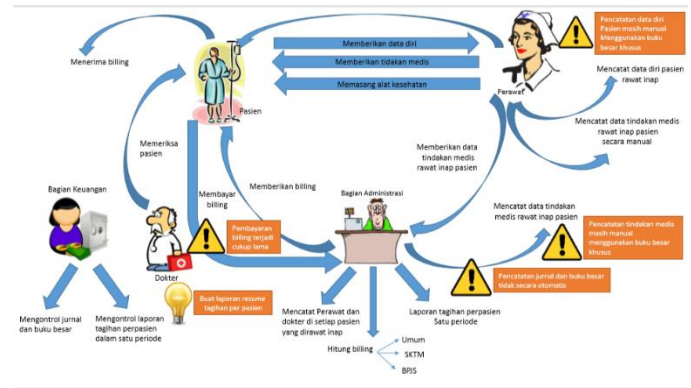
Menerima billing

Pasien

Memberikan data diri

Memberikan tindakan medis

Memasang alat kesehatan

Perawat

Pencatatan data diri Pasien masih manual Menggunakan buku besar khusus

Mencatat data diri pasien rawat inap

Mencatat data tindakan medis rawat inap pasien secara manual

Memeriksa pasien

Membayar billing

Memberikan billing

Memberikan data tindakan medis rawat inap pasien

Bagian Keuangan

Bagian Administrasi

Mencatat data tindakan medis rawat inap pasien

Pencatatan tindakan medis masih manual menggunakan buku besar khusus

Pembayaran billing terjadi cukup lama

Dokter

Pencatatan jurnal dan buku besar tidak secara otomatis

Buat laporan resume tagihan per pasien

Mengontrol jurnal dan buku besar

Mengontrol laporan tagihan perpasien dalam satu periode

Mencatat Perawat dan dokter di setiap pasien yang dirawat inap

Laporan tagihan perpasien Satu periode

Hitung billing

Umum

SKTM

BPJS